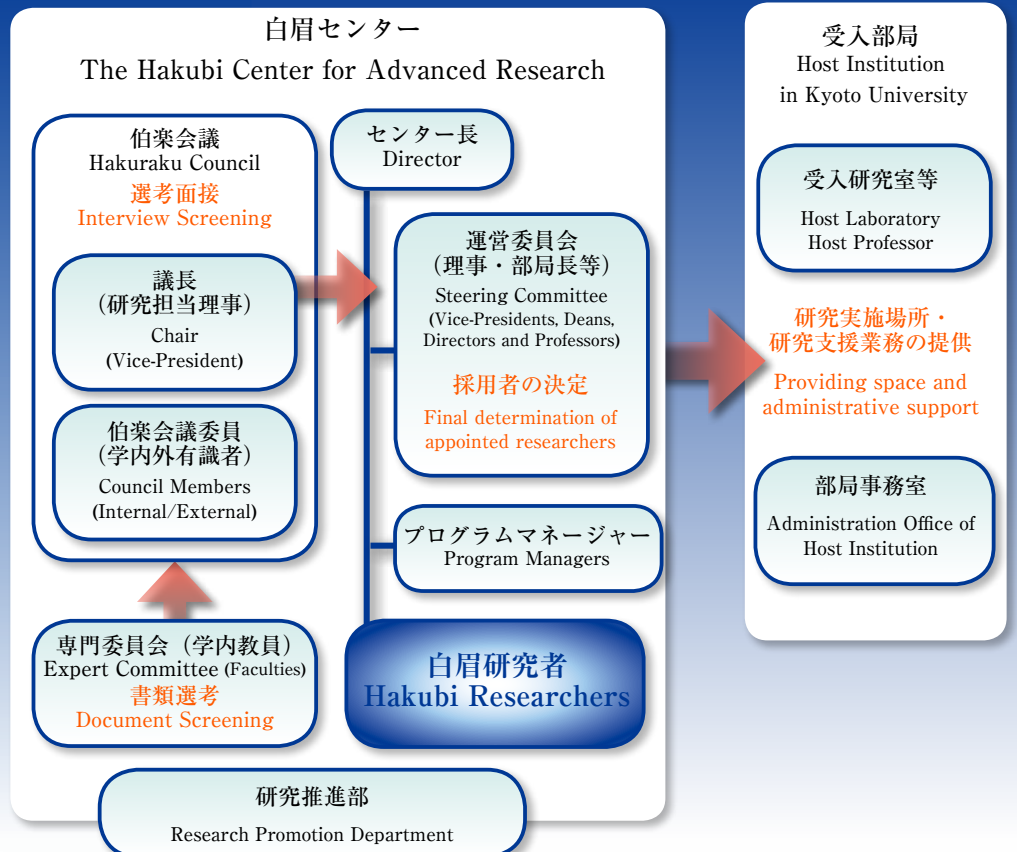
白眉センター
The Hakubi Center for Advanced Research

伯楽会議
Hakuraku Council
選考面接
Interview Screening

議長
(研究担当理事)
Chair
(Vice-President)

伯楽会議委員
(学内外有識者)
Council Members
(Internal/External)

専門委員会(学内教員)
Expert Committee (Faculties)
書類選考
Document Screening

センター長
Director

運営委員会
(理事・部局長等)
Steering Committee
(Vice-Presidents, Deans, Directors and Professors)
採用者の決定
Final determination of appointed researchers

プログラムマネージャー
Program Managers

白眉研究者
Hakubi Researchers

研究推進部
Research Promotion Department

受入部局
Host Institution in Kyoto University

受入研究室等
Host Laboratory
Host Professor

研究実施場所・
研究支援業務の提供
Providing space and administrative support

部局事務室
Administration Office of Host Institution